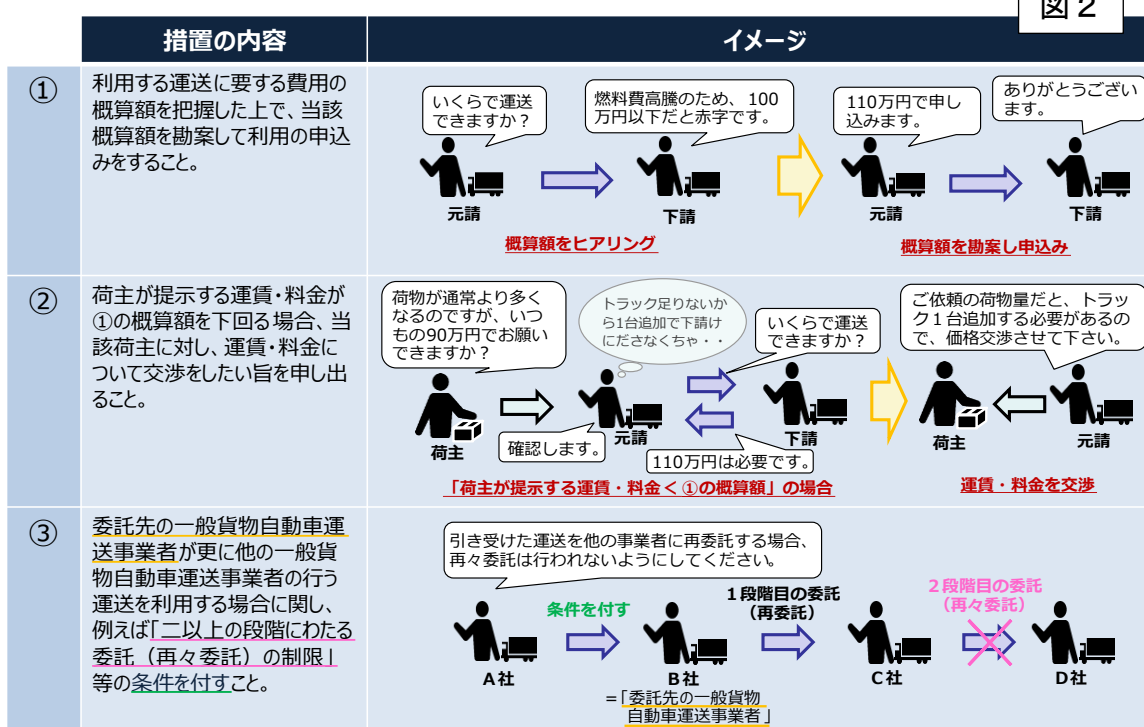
図２

| | 措置の内容 | イメージ |
|---|---|---|
| ① | 利用する運送に要する費用の概算額を把握した上で、当該概算額を勘案して利用の申込みをすること。 | いくらで運送できますか？ 元請 燃料費高騰のため、100万円以下だと赤字です。 下請 概算額をヒアリング 110万円で申し込みます。 元請 ありがとうございます。 下請 概算額を勘案し申込み |
| ② | 荷主が提示する運賃・料金が①の概算額を下回る場合、当該荷主に対し、運賃・料金について交渉をしたい旨を申し出ること。 | 荷物が通常より多くなるのですが、いつもの90万円でお願いできますか？ 荷主 確認します。 トラック足りないから1台追加で下請けにださなくちゃ・・ 元請 いくらで運送できますか？ 下請 110万円は必要です。 「荷主が提示する運賃・料金＜①の概算額」の場合 ご依頼の荷物量だと、トラック１台追加する必要があるので、価格交渉させて下さい。 荷主 元請 運賃・料金を交渉 |
| ③ | 委託先の一般貨物自動車運送事業者が更に他の一般貨物自動車運送事業者の行う運送を利用する場合に関し、例えば「二以上の段階にわたる委託（再々委託）の制限」等の条件を付すこと。 | 引き受けた運送を他の事業者に再委託する場合、再々委託は行われないようにしてください。 条件を付す １段階目の委託（再委託） ２段階目の委託（再々委託） A社 B社 C社 D社 ＝「委託先の一般貨物自動車運送事業者」 |